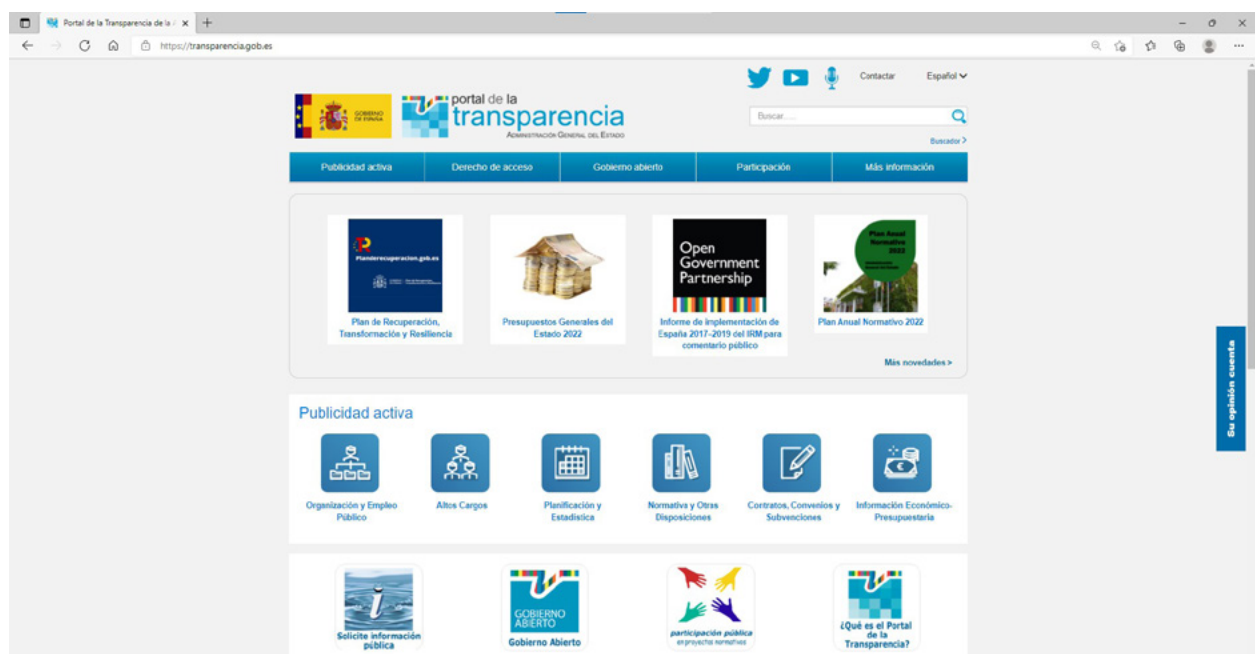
Portal de la Transparencia de la /
https://transparencia.gob.es

Contactar Español

GOBIERNO DE ESPAÑA

portal de la transparencia
ADMINISTRACIÓN GENERAL DEL ESTADO

Buscar.....
Buscador >

Publicidad activa | Derecho de acceso | Gobierno abierto | Participación | Más información

Planderecuperacion.gob.es
Plan de Recuperación, Transformación y Resiliencia

Presupuestos Generales del Estado 2022

Open Government Partnership
Informe de implementación de España 2017-2019 del IRM para comentario público

Plan Anual Normativo 2022
Plan Anual Normativo 2022

Más novedades >

Publicidad activa

Organización y Empleo Público
Altos Cargos
Planificación y Estadística
Normativa y Otras Disposiciones
Contratos, Convenios y Subvenciones
Información Económico-Presupuestaria

Solicite información pública
GOBIERNO ABIERTO
Gobierno Abierto
participación pública en proyectos normativos
¿Qué es el Portal de la Transparencia?

Su opinión cuenta